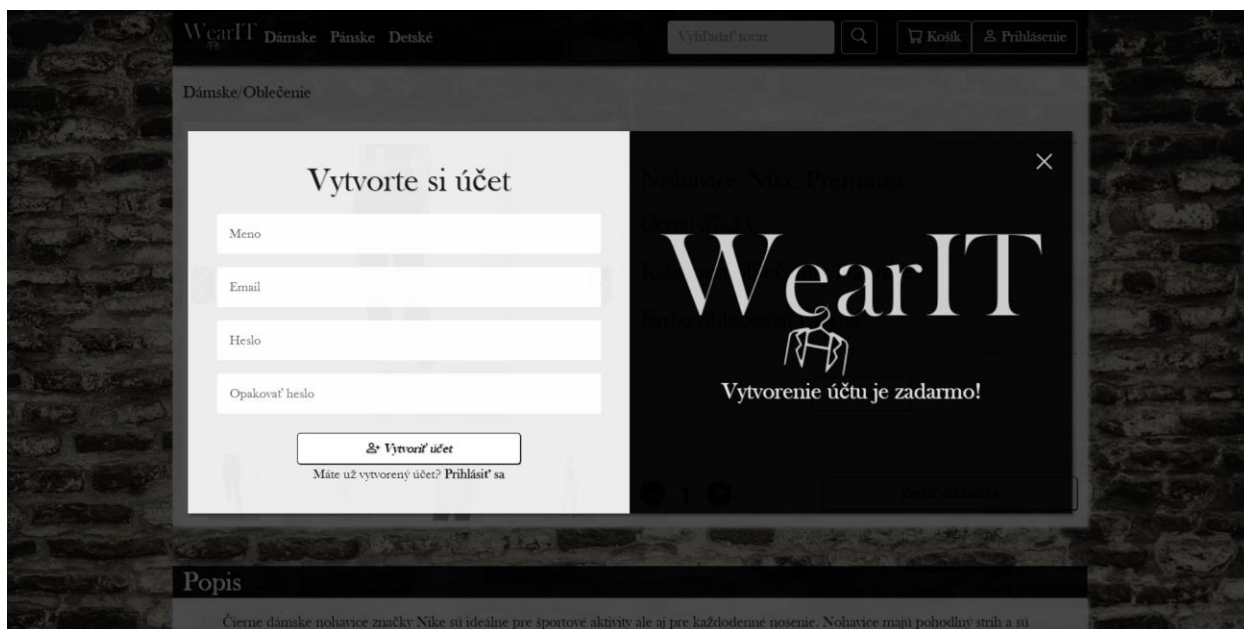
WearIT Dámske Pánske Detské

Vyhľadať tovar

Košík

Prihlásenie

Dámske/Oblečenie

Vytvorte si účet

Meno

Email

Heslo

Opakovať heslo

Vytvoriť účet

Máte už vytvorený účet? Prihlásiť sa

Nohavice Nike Premium

Cena: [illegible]

Ka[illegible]

Farba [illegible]

×

WearIT

Vytvorenie účtu je zadarmo!

1

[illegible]

Popis

Čierne dámske nohavice značky Nike sú ideálne pre športové aktivity ale aj pre každodenné nosenie. Nohavice majú pohodlný strih a sú